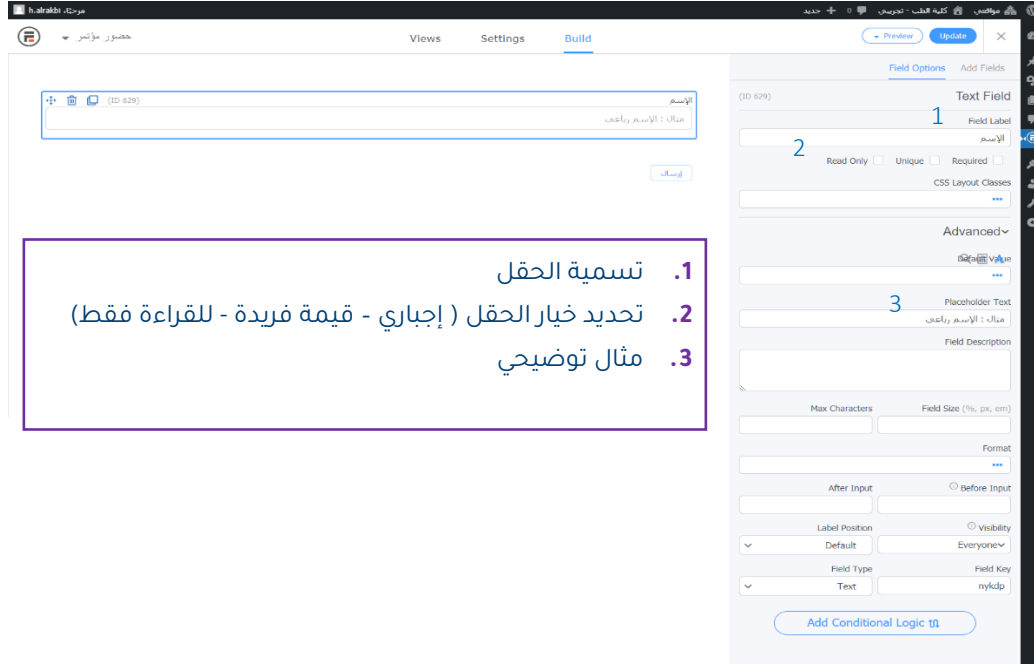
مرحبًا، h.alrakbi

مواقعي كلية الطب - تجريبي 0 + جديد

حضور مؤتمر

Views Settings Build

Preview Update

Field Options Add Fields

الإسم (ID 629)

مثال : الإسم رباعي

إرسال

(ID 629) Text Field

1

Field Label

الإسم

2

Read Only Unique Required

CSS Layout Classes

Advanced

Default Value

3

Placeholder Text

مثال : الإسم رباعي

Field Description

Max Characters Field Size (%, px, em)

Format

After Input Before Input

Label Position Visibility

Default Everyone

Field Type Field Key

Text nykdp

Add Conditional Logic

1. تسمية الحقل
2. تحديد خيار الحقل ( إجباري - قيمة فريدة - للقراءة فقط)
3. مثال توضيحي